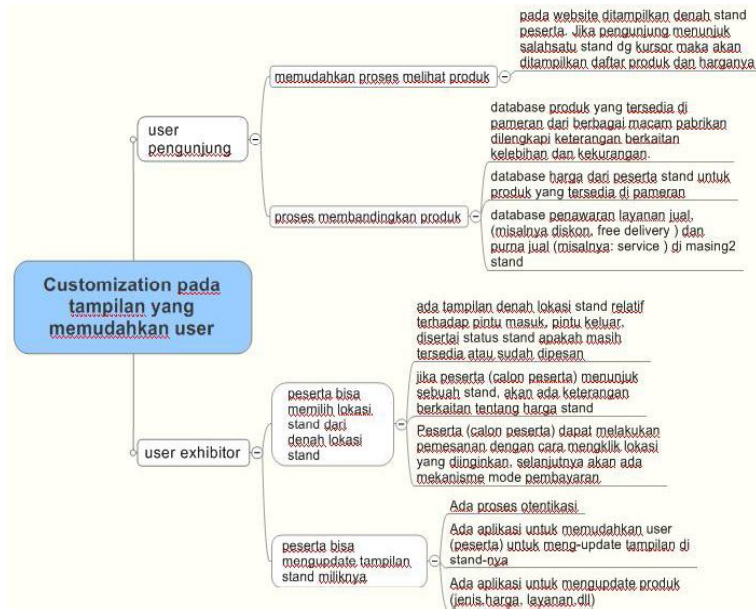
Customization pada tampilan yang memudahkan user

user pengunjung

memudahkan proses melihat produk

pada website ditampilkan denah stand peserta. Jika pengunjung menunjuk salahsatu stand dg kursor maka akan ditampilkan daftar produk dan harganya

proses membandingkan produk

database produk yang tersedia di pameran dari berbagai macam pabrikan dilengkapi keterangan berkaitan kelebihan dan kekurangan.

database harga dari peserta stand untuk produk yang tersedia di pameran

database penawaran layanan jual, (misalnya diskon, free delivery ) dan purna jual (misalnya: service ) di masing2 stand

user exhibitor

peserta bisa memilih lokasi stand dari denah lokasi stand

ada tampilan denah lokasi stand relatif terhadap pintu masuk, pintu keluar, disertai status stand apakah masih tersedia atau sudah dipesan

jika peserta (calon peserta) menunjuk sebuah stand, akan ada keterangan berkaitan tentang harga stand

Peserta (calon peserta) dapat melakukan pemesanan dengan cara mengklik lokasi yang diinginkan, selanjutnya akan ada mekanisme mode pembayaran.

peserta bisa mengupdate tampilan stand miliknya

Ada proses otentikasi

Ada aplikasi untuk memudahkan user (peserta) untuk meng-update tampilan di stand-nya

Ada aplikasi untuk mengupdate produk (jenis,harga, layanan,dll)